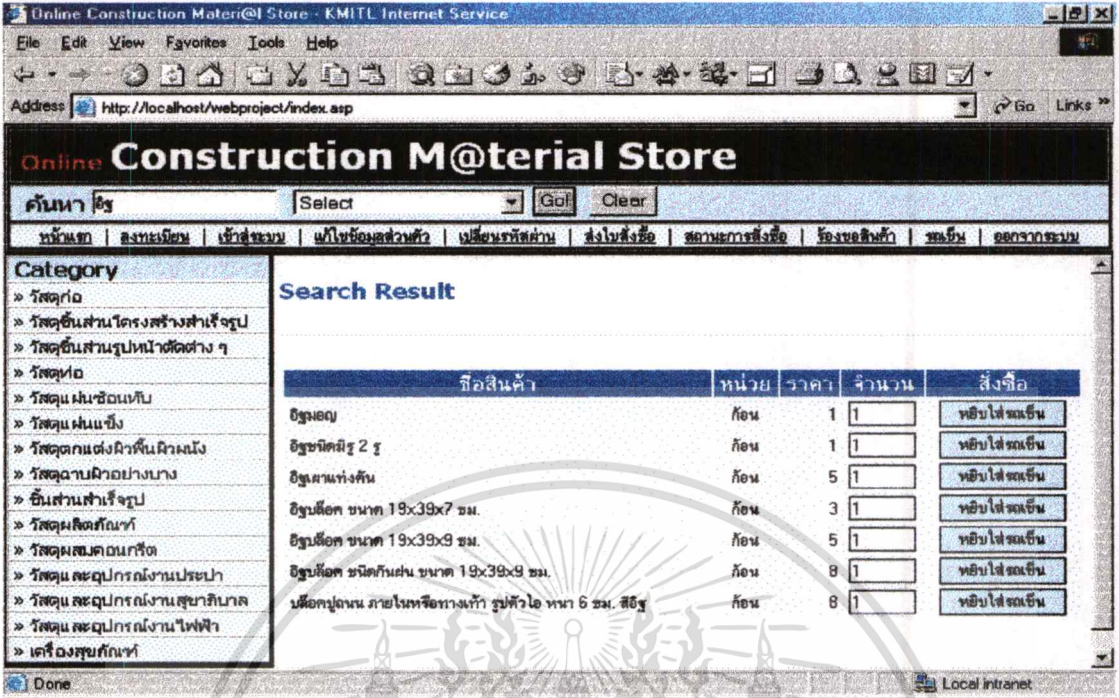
Online Construction Materi@l Store - KMITL Internet Service

File Edit View Favorites Tools Help

Address http://localhost/webproject/index.asp

Go Links »

Online Construction M@terial Store

ค้นหา อิฐ Select Go! Clear

หน้าแรก | ลงทะเบียน | เข้าสู่ระบบ | แก้ไขข้อมูลส่วนตัว | เปลี่ยนรหัสผ่าน | ส่งใบสั่งซื้อ | สถานะการสั่งซื้อ | ร้องขอสินค้า | รถเข็น | ออกจากระบบ

Category
» วัสดุก่อ
» วัสดุชิ้นส่วนโครงสร้างสำเร็จรูป
» วัสดุชิ้นส่วนรูปหน้าตัดต่าง ๆ
» วัสดุท่อ
» วัสดุแผ่นซ้อนทับ
» วัสดุแผ่นแข็ง
» วัสดุตกแต่งผิวพื้นผิวผนัง
» วัสดุฉาบผิวอย่างบาง
» ชิ้นส่วนสำเร็จรูป
» วัสดุผลิตภัณฑ์
» วัสดุผสมคอนกรีต
» วัสดุและอุปกรณ์งานประปา
» วัสดุและอุปกรณ์งานสุขาภิบาล
» วัสดุและอุปกรณ์งานไฟฟ้า
» เครื่องสุขภัณฑ์

Search Result

| ชื่อสินค้า | หน่วย | ราคา | จำนวน | สั่งซื้อ |
|---|---|---|---|---|
| อิฐมอญ | ก้อน | 1 | 1 | หยิบใส่รถเข็น |
| อิฐชนิดมีรู 2 รู | ก้อน | 1 | 1 | หยิบใส่รถเข็น |
| อิฐเผาแท่งตัน | ก้อน | 5 | 1 | หยิบใส่รถเข็น |
| อิฐบล็อค ขนาด 19x39x7 ซม. | ก้อน | 3 | 1 | หยิบใส่รถเข็น |
| อิฐบล็อค ขนาด 19x39x9 ซม. | ก้อน | 5 | 1 | หยิบใส่รถเข็น |
| อิฐบล็อค ชนิดกันฝน ขนาด 19x39x9 ซม. | ก้อน | 8 | 1 | หยิบใส่รถเข็น |
| บล็อคปูถนน ภายในหรือทางเท้า รูปตัวไอ หนา 6 ซม. สีอิฐ | ก้อน | 8 | 1 | หยิบใส่รถเข็น |

Done

Local intranet